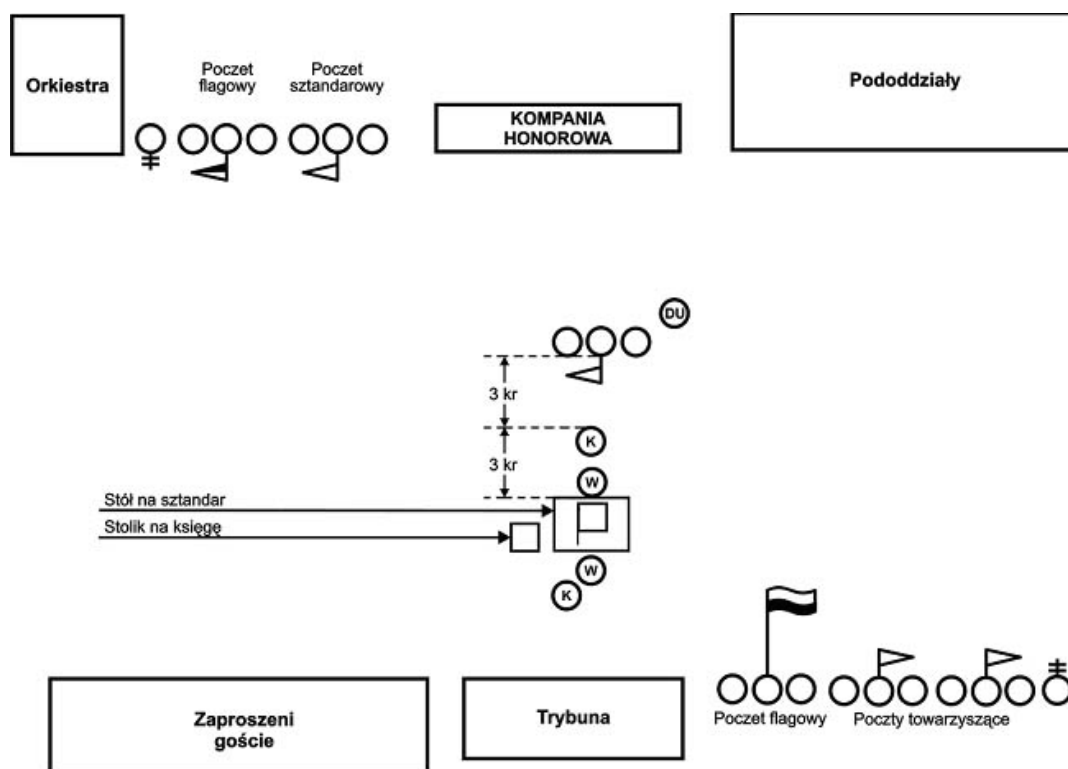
Orkiestra

Poczet flagowy

Poczet sztandarowy

KOMPANIA HONOROWA

Pododdziały

DU

3 kr

K

3 kr

W

Stół na sztandar

Stolik na księgę

W

K

Zaproszeni goście

Trybuna

Poczet flagowy

Poczty towarzyszące